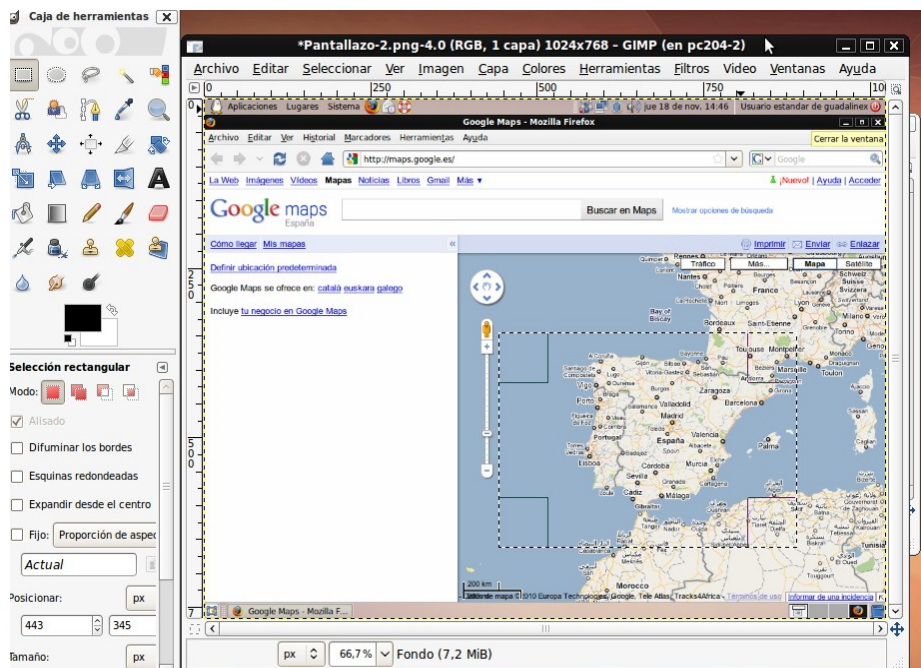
Caja de herramientas

*Pantallazo-2.png-4.0 (RGB, 1 capa) 1024x768 - GIMP (en pc204-2)

Archivo Editar Seleccionar Ver Imagen Capa Colores Herramientas Filtros Vídeo Ventanas Ayuda

250 500 750

Aplicaciones Lugares Sistema jue 18 de nov. 14:46 Usuario estandar de guadalinex

Google Maps - Mozilla Firefox

Archivo Editar Ver Historial Marcadores Herramientas Ayuda

Cerrar la ventana

http://maps.google.es/

Google

La Web Imágenes Vídeos Mapas Noticias Libros Gmail Más ▾

¡Nuevo! | Ayuda | Acceder

Google maps España

Buscar en Maps

Mostrar opciones de búsqueda

Cómo llegar Mis mapas

Imprimir Enviar Enlazar

Tráfico Más... Mapa Satélite

Definir ubicación predeterminada

Google Maps se ofrece en: català euskara galego

Incluye tu negocio en Google Maps

Nantes France Bordeaux Toulouse Montpellier Marseille Valladolid Zaragoza Barcelona Madrid Portugal España Valencia Lisboa Córdoba Murcia Sevilla Málaga Morocco

200 km

Datos de mapa ©2010 Europa Technologies, Google, Tele Atlas, Tracks4Africa - Términos de uso Informar de un incidencia

Google Maps - Mozilla F...

Selección rectangular

Modo:

Alisado

Difuminar los bordes

Esquinas redondeadas

Expandir desde el centro

Fijo: Proporción de aspec

Actual

Posicionar: px

443 345

Tamaño: px

px 66,7% Fondo (7,2 MiB)